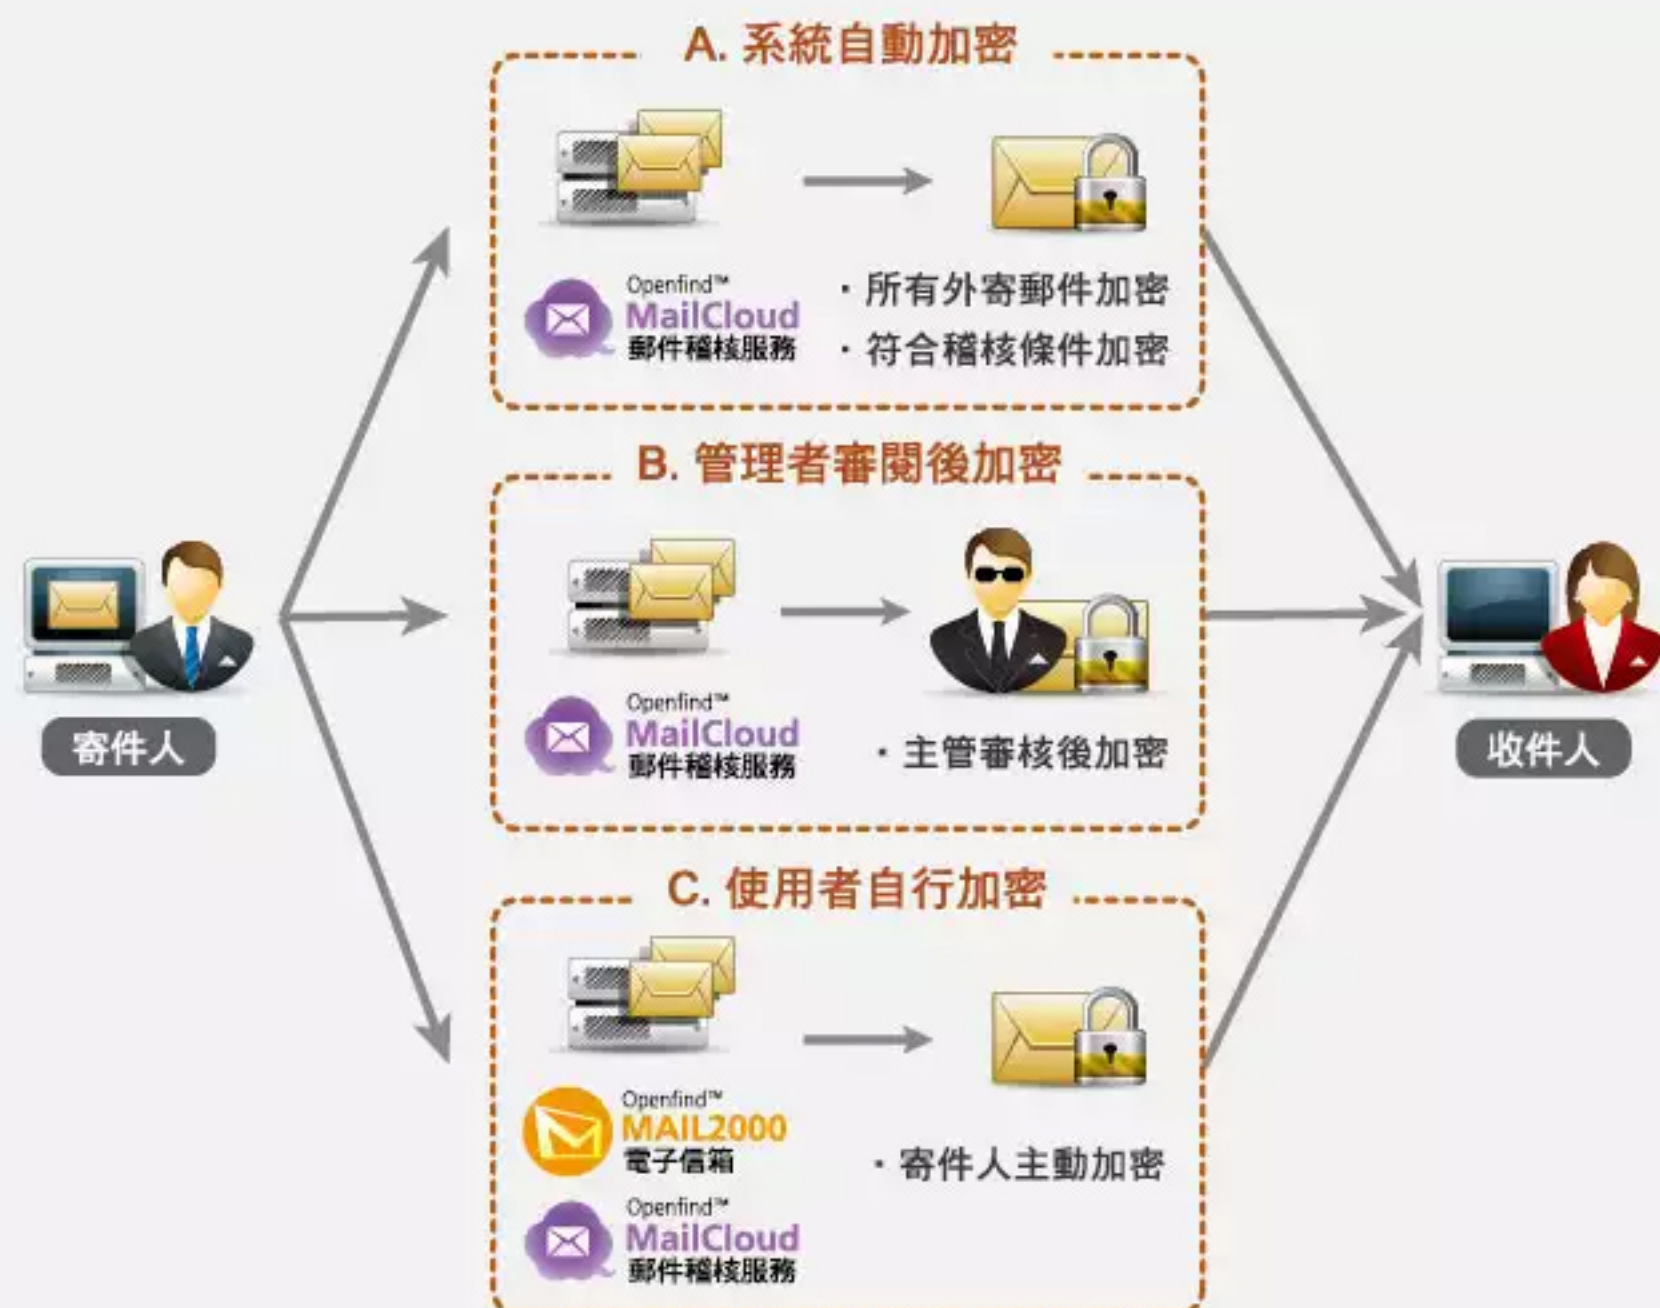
A. 系統自動加密

Openfind™
MailCloud
郵件稽核服務

・所有外寄郵件加密
・符合稽核條件加密

B. 管理者審閱後加密

寄件人

Openfind™
MailCloud
郵件稽核服務

・主管審核後加密

收件人

C. 使用者自行加密

Openfind™
MAIL2000
電子信箱

・寄件人主動加密

Openfind™
MailCloud
郵件稽核服務